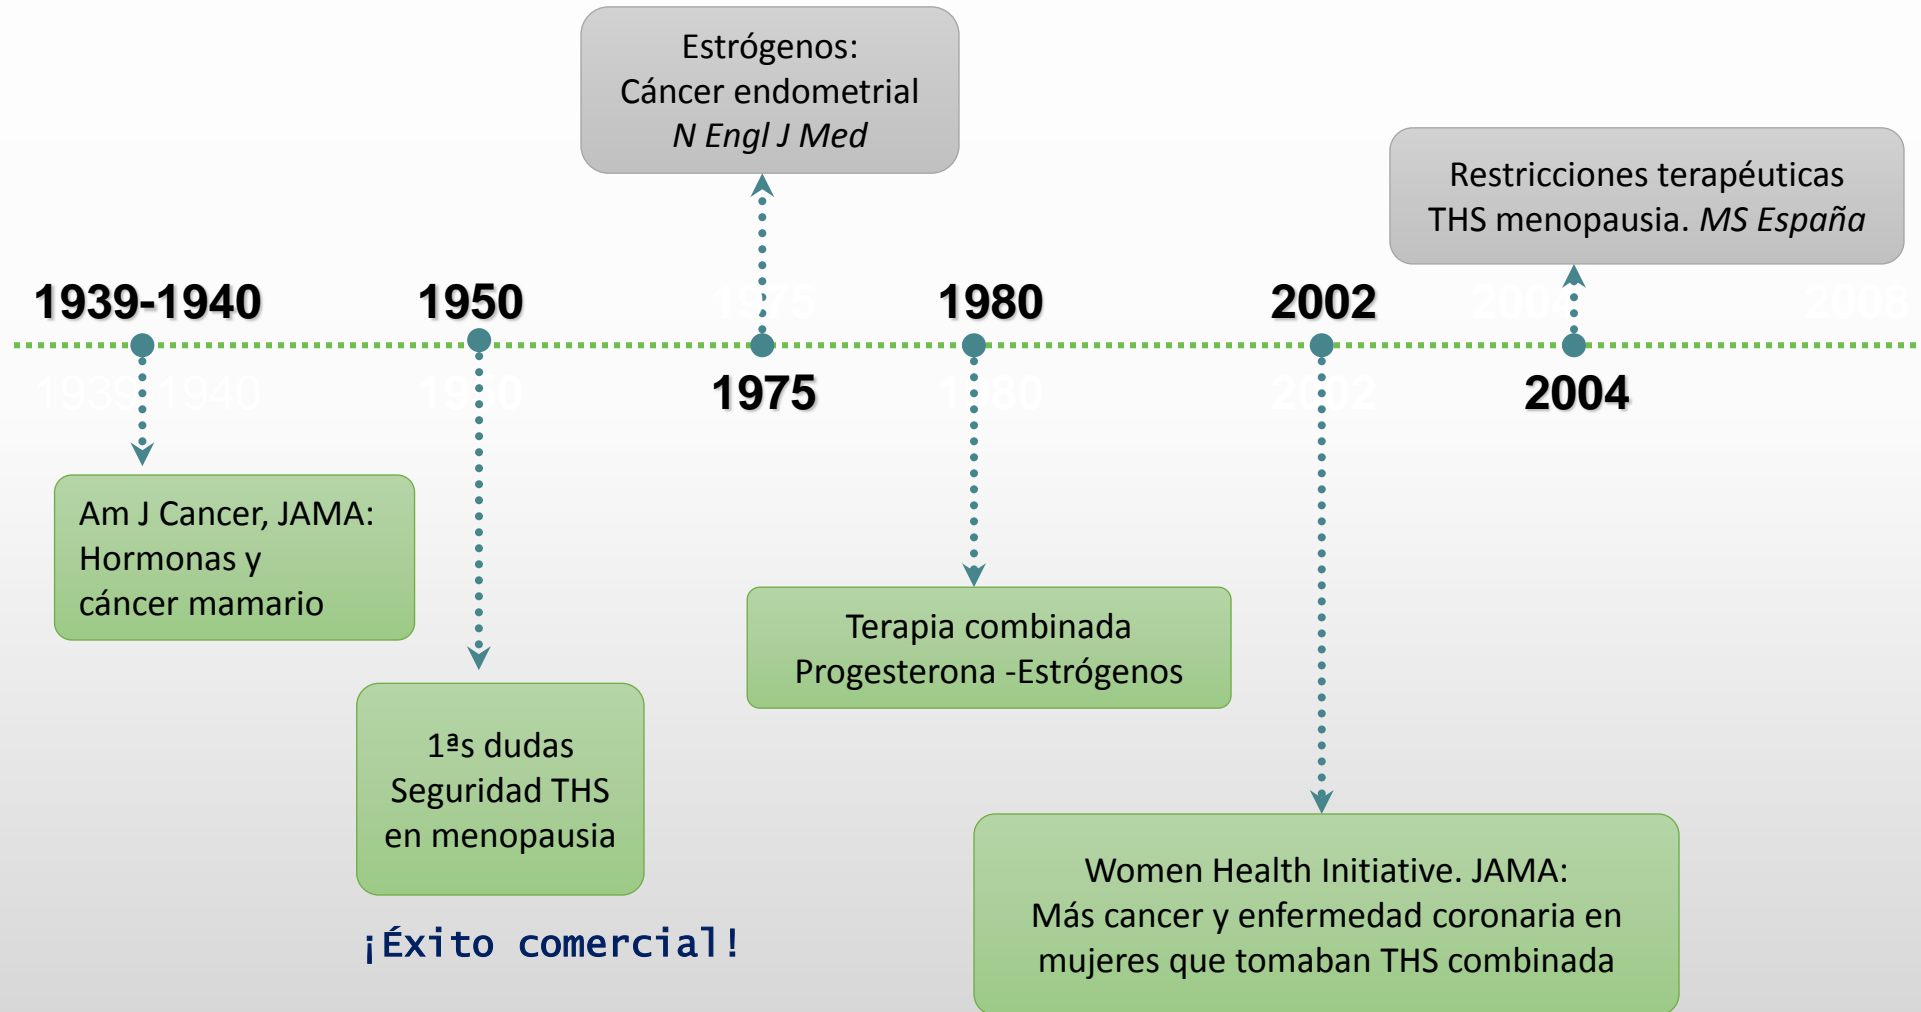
Estrógenos:
Cáncer endometrial
*N Engl J Med*

Restricciones terapéuticas
THS menopausia. *MS España*

1939-1940

1950

1975

1980

2002

2004

Am J Cancer, JAMA:
Hormonas y
cáncer mamario

1ªs dudas
Seguridad THS
en menopausia

¡Éxito comercial!

Terapia combinada
Progesterona -Estrógenos

Women Health Initiative. JAMA:
Más cancer y enfermedad coronaria en
mujeres que tomaban THS combinada